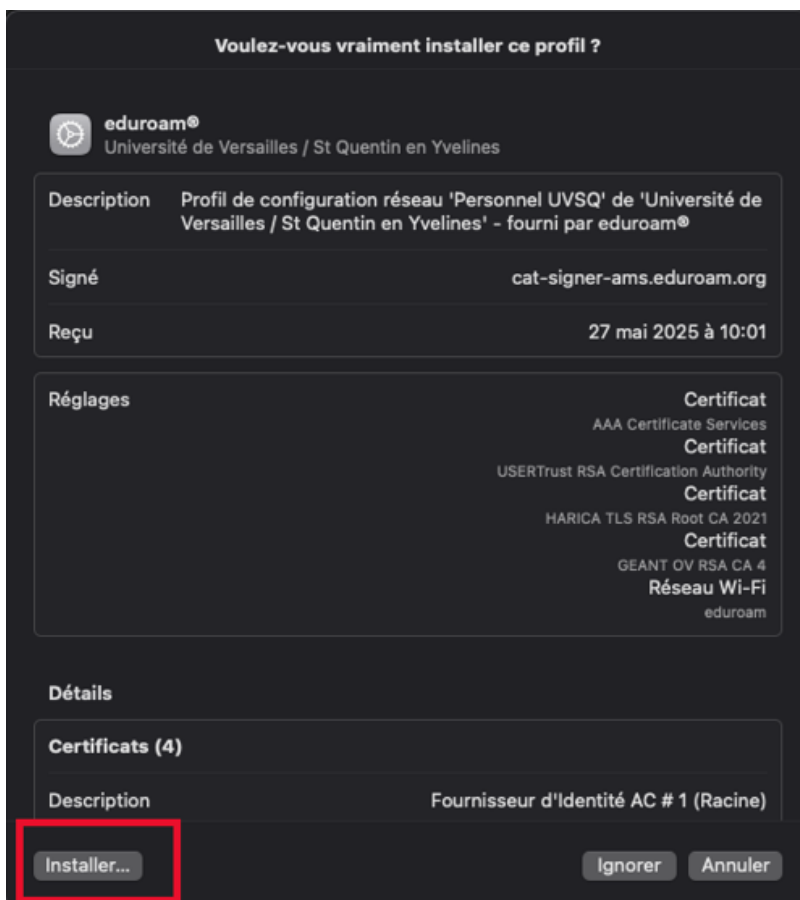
Voulez-vous vraiment installer ce profil ?

eduroam®
Université de Versailles / St Quentin en Yvelines

| | |
|---|---|
| Description | Profil de configuration réseau 'Personnel UVSQ' de 'Université de Versailles / St Quentin en Yvelines' - fourni par eduroam® |
| Signé | cat-signer-ams.eduroam.org |
| Reçu | 27 mai 2025 à 10:01 |

Réglages
Certificat
AAA Certificate Services
Certificat
USERTrust RSA Certification Authority
Certificat
HARICA TLS RSA Root CA 2021
Certificat
GEANT OV RSA CA 4
Réseau Wi-Fi
eduroam

Détails

Certificats (4)

Description Fournisseur d'Identité AC # 1 (Racine)

Installer... Ignorer Annuler